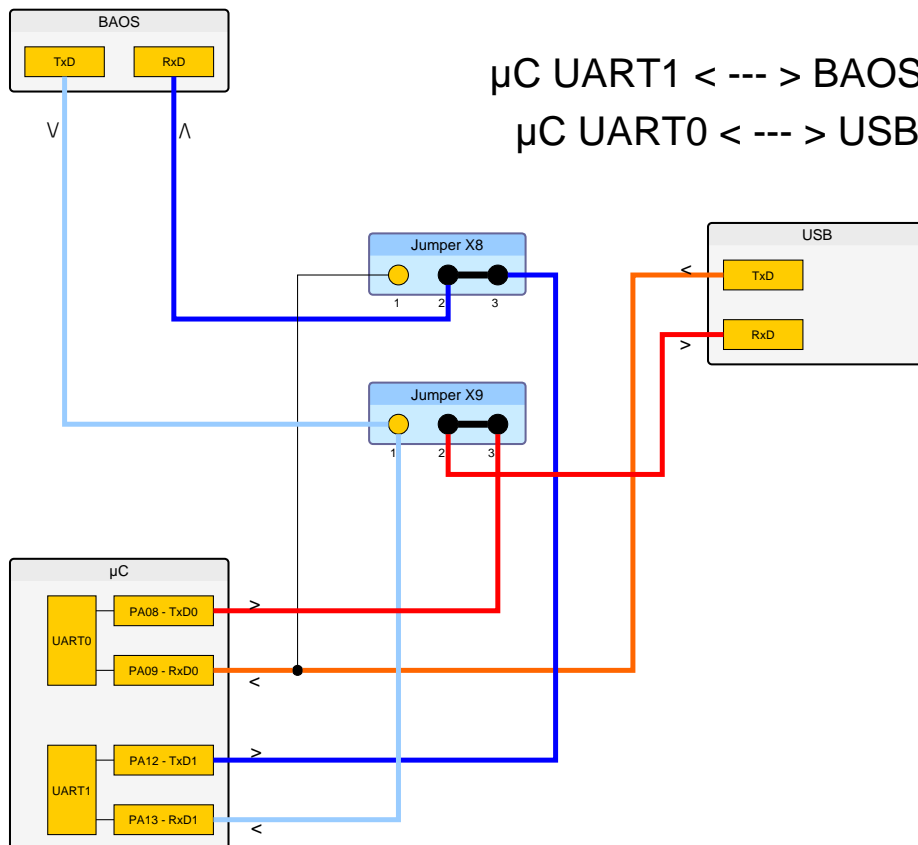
BAOS

TxD

RxD

μC UART1 < --- > BAOS
μC UART0 < --- > USB

V

Λ

Jumper X8

1 2 3

USB

<

TxD

RxD

>

Jumper X9

1 2 3

μC

UART0

PA08 - TxD0

>

PA09 - RxD0

<

UART1

PA12 - TxD1

>

PA13 - RxD1

<